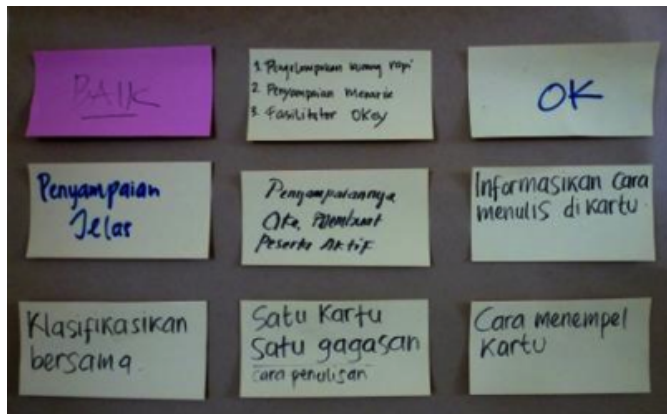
BAIK

1. Penyampaian kurang rapi
2. Penyampaian Menarik
3. Fasilitator Okey

OK

Penyampaian Jelas

Penyampaiannya Oke, Membuat Peserta Aktif

Informasikan Cara menulis di kartu

Klasifikasikan bersama

Satu Kartu Satu gagasan
cara penulisan

Cara menempel Kartu